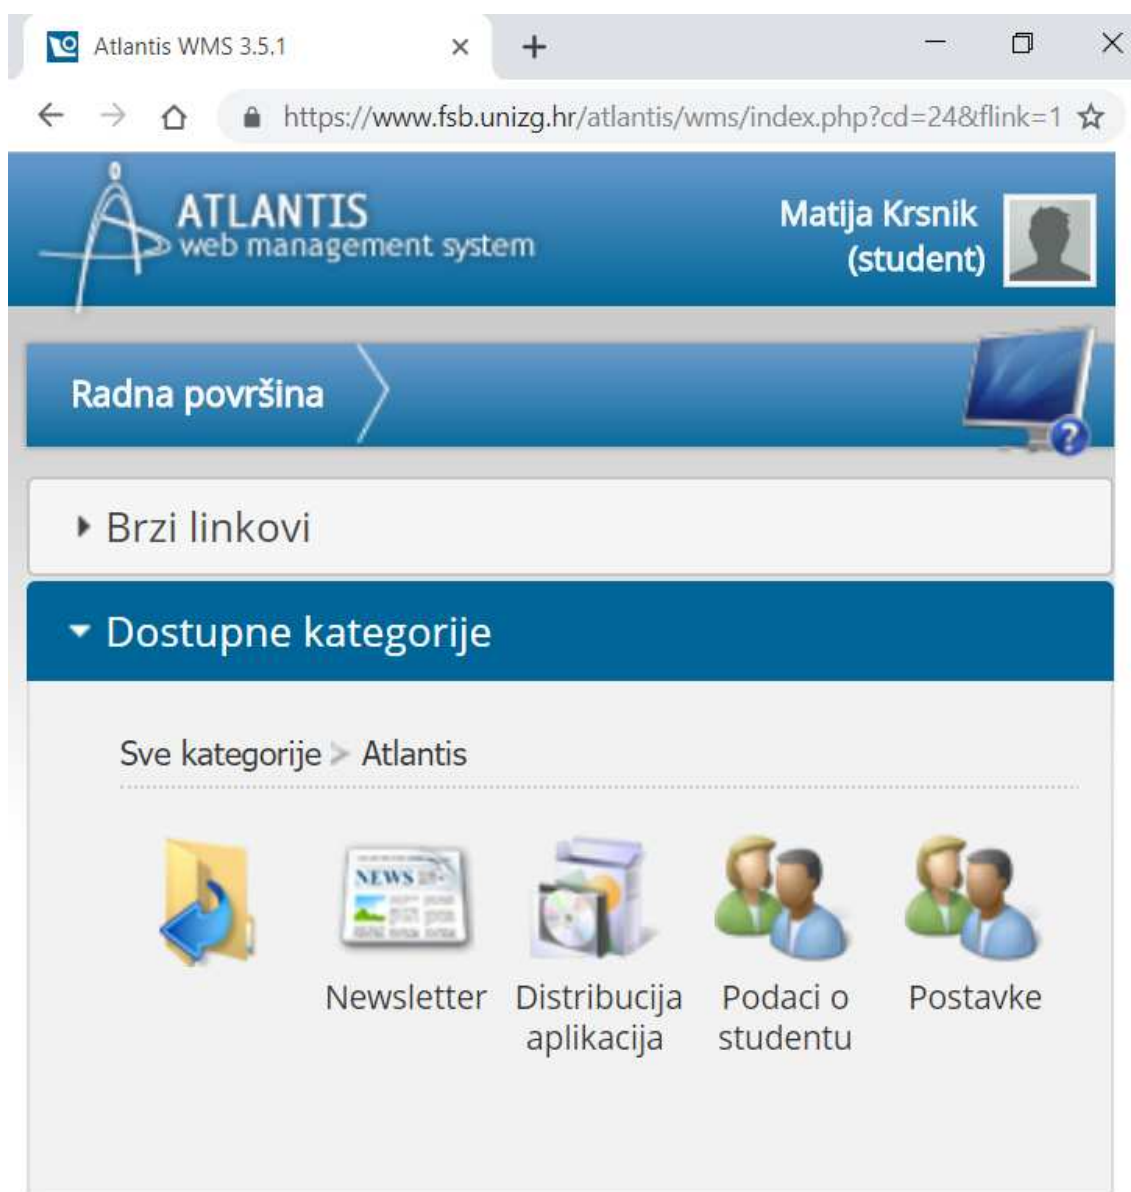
Atlantis WMS 3.5.1

https://www.fsb.unizg.hr/atlantis/wms/index.php?cd=24&flink=1

ATLANTIS
web management system

Matija Krsnik
(student)

Radna površina

Brzi linkovi

Dostupne kategorije

Sve kategorije > Atlantis

NEWS

Newsletter

Distribucija aplikacija

Podaci o studentu

Postavke